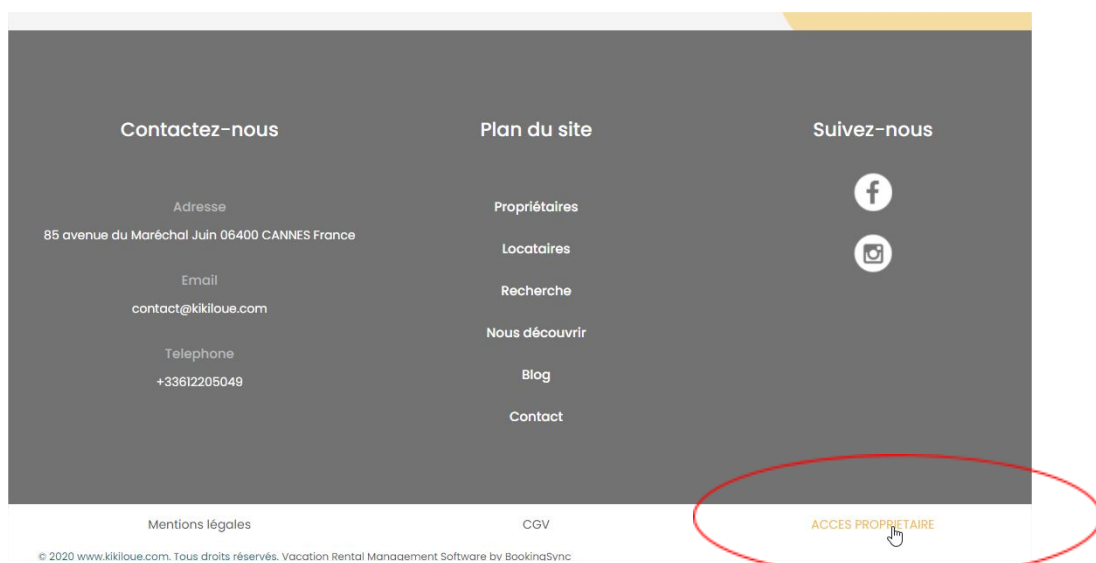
Contactez-nous

Adresse

85 avenue du Maréchal Juin 06400 CANNES France

Email

contact@kikiloue.com

Telephone

+33612205049

Plan du site

Propriétaires

Locataires

Recherche

Nous découvrir

Blog

Contact

Suivez-nous

Mentions légales

CGV

ACCES PROPRIETAIRE

© 2020 www.kikiloue.com. Tous droits réservés. Vacation Rental Management Software by BookingSync